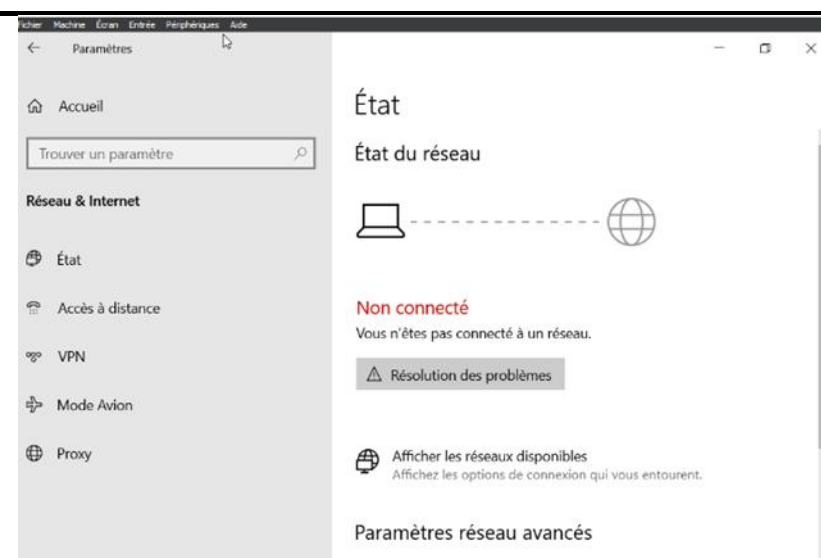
Fichier Machine Écran Entrée Périphériques Aide

Paramètres

Accueil

Trouver un paramètre

Réseau & Internet

État

Accès à distance

VPN

Mode Avion

Proxy

État

État du réseau

Non connecté

Vous n'êtes pas connecté à un réseau.

Résolution des problèmes

Afficher les réseaux disponibles

Affichez les options de connexion qui vous entourent.

Paramètres réseau avancés